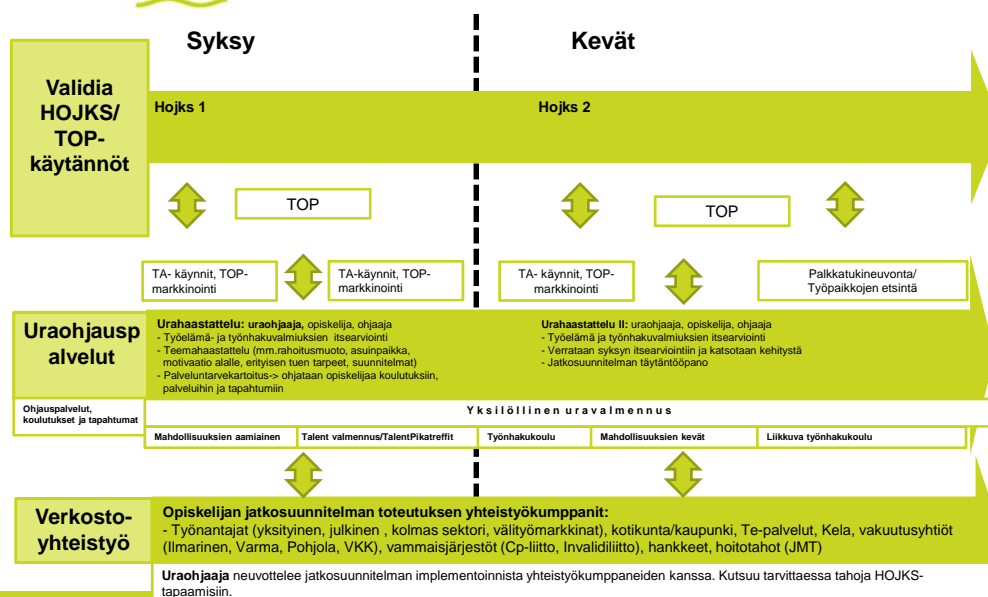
Syksy

Kevät

Validia HOJKS/ TOP-käytännöt

Hojks 1

Hojks 2

TOP

TOP

TA- käynnit, TOP-markkinointi

TA-käynnit, TOP-markkinointi

TA- käynnit, TOP-markkinointi

Palkkatukineuvonta/ Työpaikkojen etsintä

Uraohjauspalvelut

Urahaastattelu: uraohjaaja, opiskelija, ohjaaja
- Työelämä- ja työnhakuvalmiuksien itsearviointi
- Teemahaastattelu (mm.rahoitusmuoto, asuinpaikka, motivaatio alalle, erityisen tuen tarpeet, suunnitelmat)
- Palveluntarvekartoitus-> ohjataan opiskelijaa koulutuksiin, palveluihin ja tapahtumiin

Urahaastattelu II: uraohjaaja, opiskelija, ohjaaja
- Työelämä ja työnhakuvalmiuksien itsearviointi
- Verrataan syksyn itsearviointiin ja katsotaan kehitystä
- Jatkosuunnitelman täytäntööpano

Ohjauspalvelut, koulutukset ja tapahtumat

Yksilöllinen uravalmennus

Mahdollisuuksien aamiainen

Talent valmennus/TalentPikatreffit

Työnhakukoulu

Mahdollisuuksien kevät

Liikkuva työnhakukoulu

Verkosto-yhteistyö

Opiskelijan jatkosuunnitelman toteutuksen yhteistyökumppanit:
- Työnantajat (yksityinen, julkinen , kolmas sektori, välityömarkkinat), kotikunta/kaupunki, Te-palvelut, Kela, vakuutusyhtiöt (Ilmarinen, Varma, Pohjola, VKK), vammaisjärjestöt (Cp-liitto, Invalidiliitto), hankkeet, hoitotahot (JMT)

Uraohjaaja neuvottelee jatkosuunnitelman implementoinnista yhteistyökumppaneiden kanssa. Kutsuu tarvittaessa tahoja HOJKS-tapaamisiin.